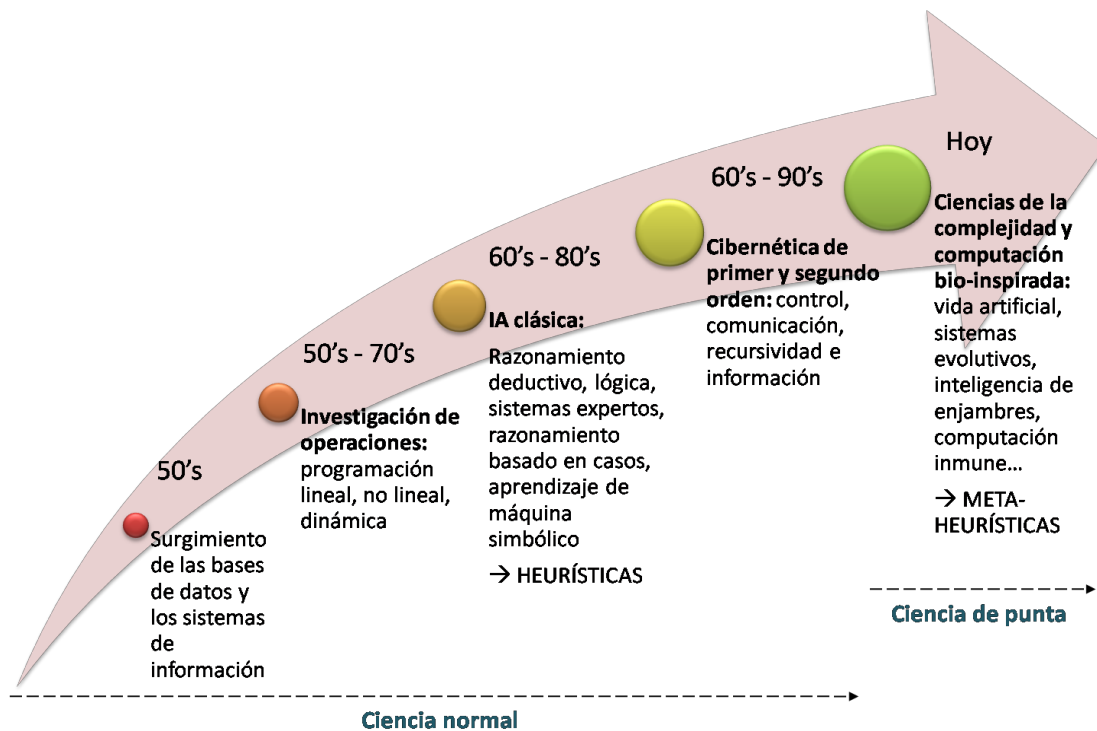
50's

Surgimiento de las bases de datos y los sistemas de información

50's - 70's

**Investigación de operaciones:** programación lineal, no lineal, dinámica

60's - 80's

**IA clásica:**

Razonamiento deductivo, lógica, sistemas expertos, razonamiento basado en casos, aprendizaje de máquina simbólico

→ HEURÍSTICAS

60's - 90's

**Cibernética de primer y segundo orden:** control, comunicación, recursividad e información

Hoy

**Ciencias de la complejidad y computación bio-inspirada:** vida artificial, sistemas evolutivos, inteligencia de enjambres, computación inmune…

→ META-HEURÍSTICAS

Ciencia de punta

Ciencia normal